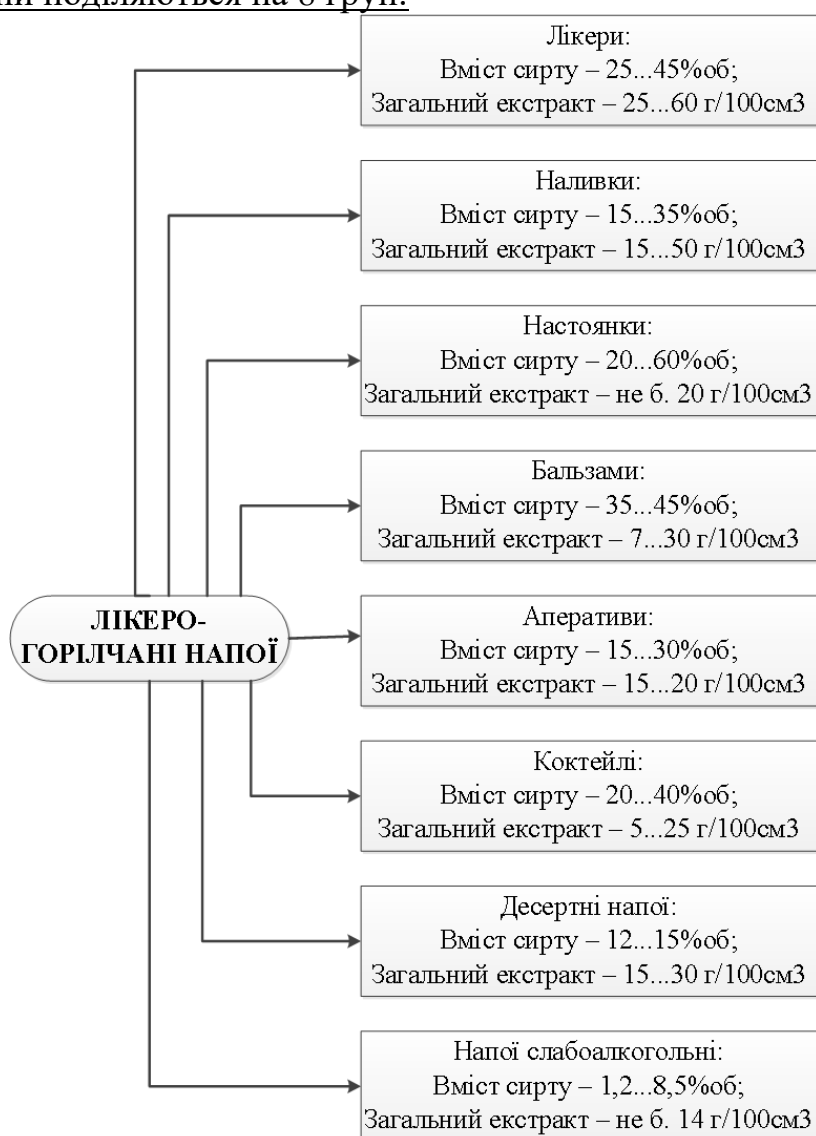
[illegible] поділяються на 8 груп:

ЛІКЕРО-ГОРІЛЧАНІ НАПОЇ

Лікери:
Вміст сирту – 25...45%об;
Загальний екстракт – 25...60 г/100см3

Наливки:
Вміст сирту – 15...35%об;
Загальний екстракт – 15...50 г/100см3

Настоянки:
Вміст сирту – 20...60%об;
Загальний екстракт – не б. 20 г/100см3

Бальзами:
Вміст сирту – 35...45%об;
Загальний екстракт – 7...30 г/100см3

Аперативи:
Вміст сирту – 15...30%об;
Загальний екстракт – 15...20 г/100см3

Коктейлі:
Вміст сирту – 20...40%об;
Загальний екстракт – 5...25 г/100см3

Десертні напої:
Вміст сирту – 12...15%об;
Загальний екстракт – 15...30 г/100см3

Напої слабоалкогольні:
Вміст сирту – 1,2...8,5%об;
Загальний екстракт – не б. 14 г/100см3